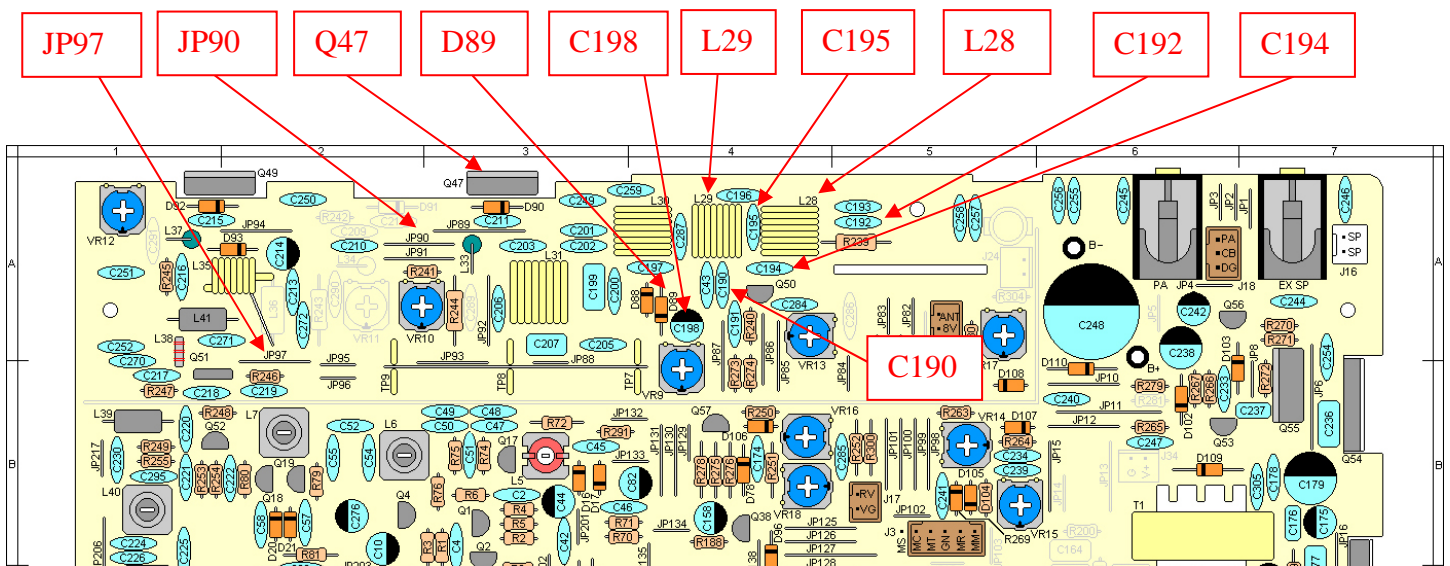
JP97
JP90
Q47
D89
C198
L29
C195
L28
C192
C194
C190

1 2 3 4 5 6 7

A
B

Q49 Q47 D92 C215 C250 R242 D91 C211 D90 C249 C259 L30 L29 C196 L28 C193 C192 VR12 JP94 JP89 C201 C202 C287 C195 R239 L37 D93 C210 JP90 JP91 C203 L31 C194 L35 C214 C251 R245 C216 R241 L33 C199 C200 C197 C43 C190 Q50 C213 C272 R244 C206 D88 D89 C284 JP83 JP82 ANT 8V R304 L41 C198 C191 R240 L38 C271 VR10 JP92 C207 C205 JP87 JP86 VR13 C252 C270 JP97 JP95 JP93 JP88 VR9 R273 R274 JP85 JP84 Q51 R246 JP96 TP9 TP8 TP7 C217 C219 R247 C218

C256 C255 C245 JP3 JP1 PA CB DG SP SP J16 C246 C258 C257 B- J24 PA JP4 J18 EX SP C244 C248 Q56 C242 R270 R271 C238 D103 JP8 C254 D110 JP10 B+ R279 R267 R266 R272 D108 C240 JP11 R281 C233 JP6 C237 Q55 C236 JP12 R265 D102 Q53 C247 JP15 D109 C179 Q54 C305 C178

L39 R248 C220 L7 C49 C48 R72 JP132 Q57 R250 VR16 R263 VR14 D107 Q52 C52 L6 C50 C47 R291 JP131 JP130 JP129 D106 R300 R252 JP101 JP100 JP99 JP98 R264 JP217 C230 R249 C221 R255 Q19 C55 C54 R75 C51 R74 Q17 C45 JP133 R278 R276 R275 C174 R251 C234 C239 C295 R253 R254 C222 R80 R79 L5 C62 D105 Q18 R76 R6 C2 C44 D17 D16 D79 VR18 RV VG J17 C241 D104 L40 Q4 C276 Q1 R4 R5 R71 JP134 C158 Q38 JP125 JP126 JP127 JP128 JP102 J3 MS MC MT GN MR MM VR15 R269 R200 T1 C176 C175 C224 C226 C225 C56 C57 D20 D21 R81 C10 R3 R1 C4 Q2 C42 JP206 R188 R70 R2 JP203 C164 135 D96 38 IN